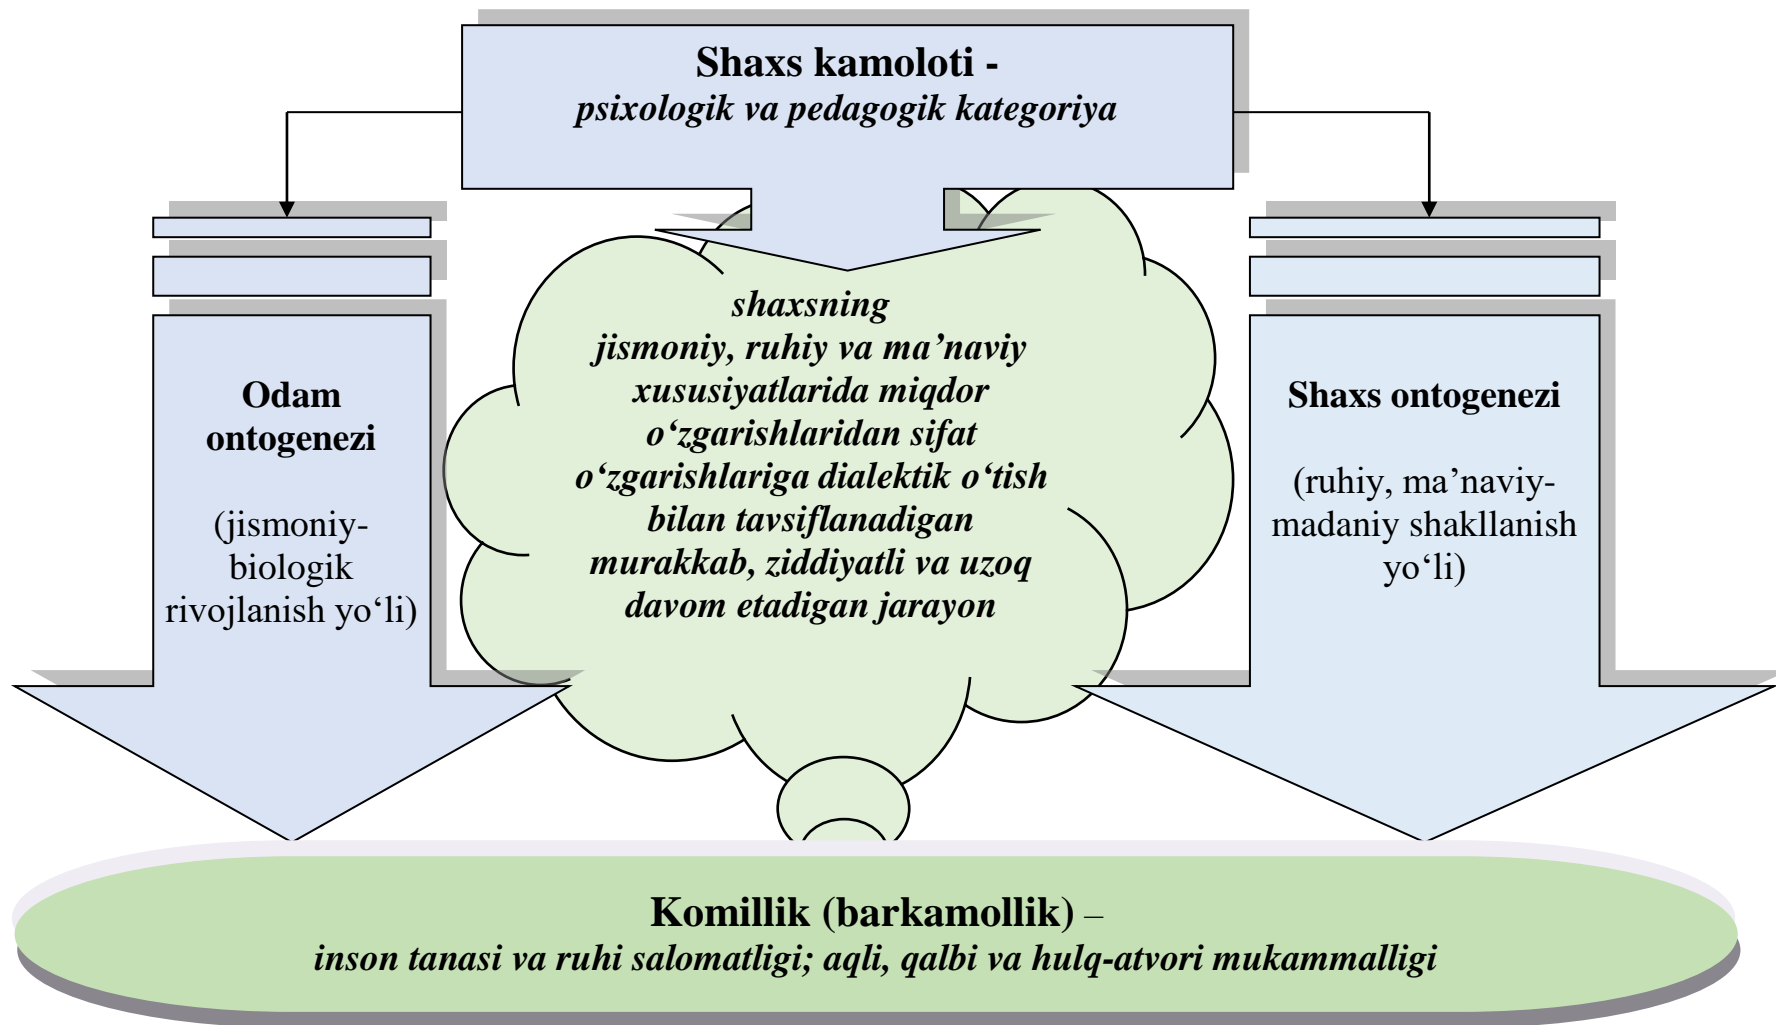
**Shaxs kamoloti -**
*psixologik va pedagogik kategoriya*

**Odam ontogenezi**

(jismoniy-biologik rivojlanish yo‘li)

*shaxsning jismoniy, ruhiy va ma’naviy xususiyatlarida miqdor o‘zgarishlaridan sifat o‘zgarishlariga dialektik o‘tish bilan tavsiflanadigan murakkab, ziddiyatli va uzoq davom etadigan jarayon*

**Shaxs ontogenezi**

(ruhiy, ma’naviy-madaniy shakllanish yo‘li)

**Komillik (barkamollik)** –
*inson tanasi va ruhi salomatligi; aqli, qalbi va hulq-atvori mukammalligi*